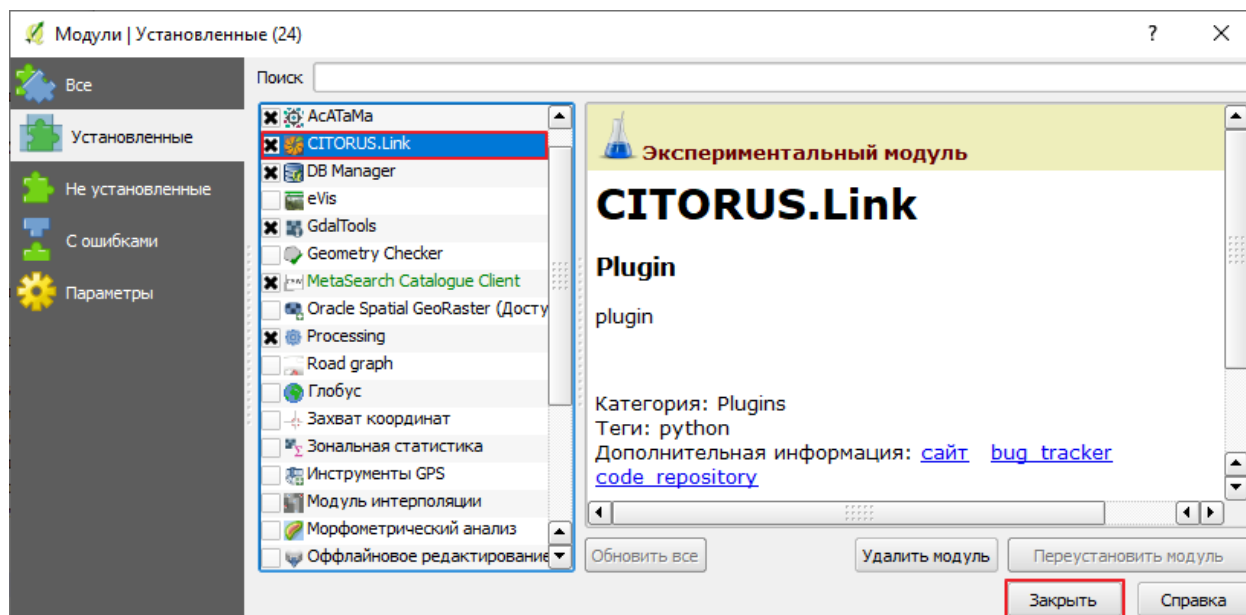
Модули | Установленные (24)

?

Все

Установленные

Не установленные

С ошибками

Параметры

Поиск

AcATaMa
CITORUS.Link
DB Manager
eVis
GdalTools
Geometry Checker
MetaSearch Catalogue Client
Oracle Spatial GeoRaster (Досту
Processing
Road graph
Глобус
Захват координат
Зональная статистика
Инструменты GPS
Модуль интерполяции
Морфометрический анализ
Оффлайновое редактирование

Экспериментальный модуль

CITORUS.Link

Plugin

plugin

Категория: Plugins
Теги: python
Дополнительная информация: сайт bug tracker code repository

Обновить все

Удалить модуль

Переустановить модуль

Закрыть

Справка